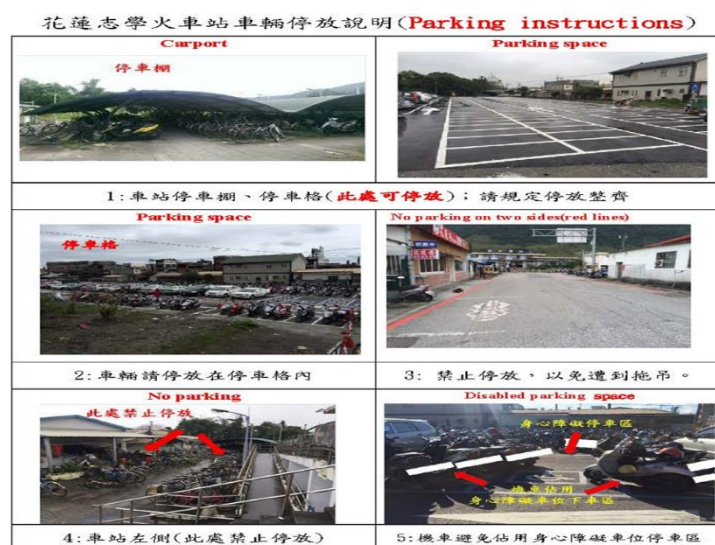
花蓮志學火車站車輛停放說明(Parking instructions)

| Carport 停車棚 | Parking space |
|---|---|
| 1: 車站停車棚、停車格(此處可停放); 請規定停放整齊 | |
| Parking space 停車格 | No parking on two sides(red lines) |
| 2: 車輛請停放在停車格內 | 3: 禁止停放,以免遭到拖吊。 |
| No parking 此處禁止停放 | Disabled parking space 身心障礙停車區 機車佔用 身心障礙車位下車區 |
| 4: 車站左側(此處禁止停放) | 5: 機車避免佔用身心障礙車位停車區 |